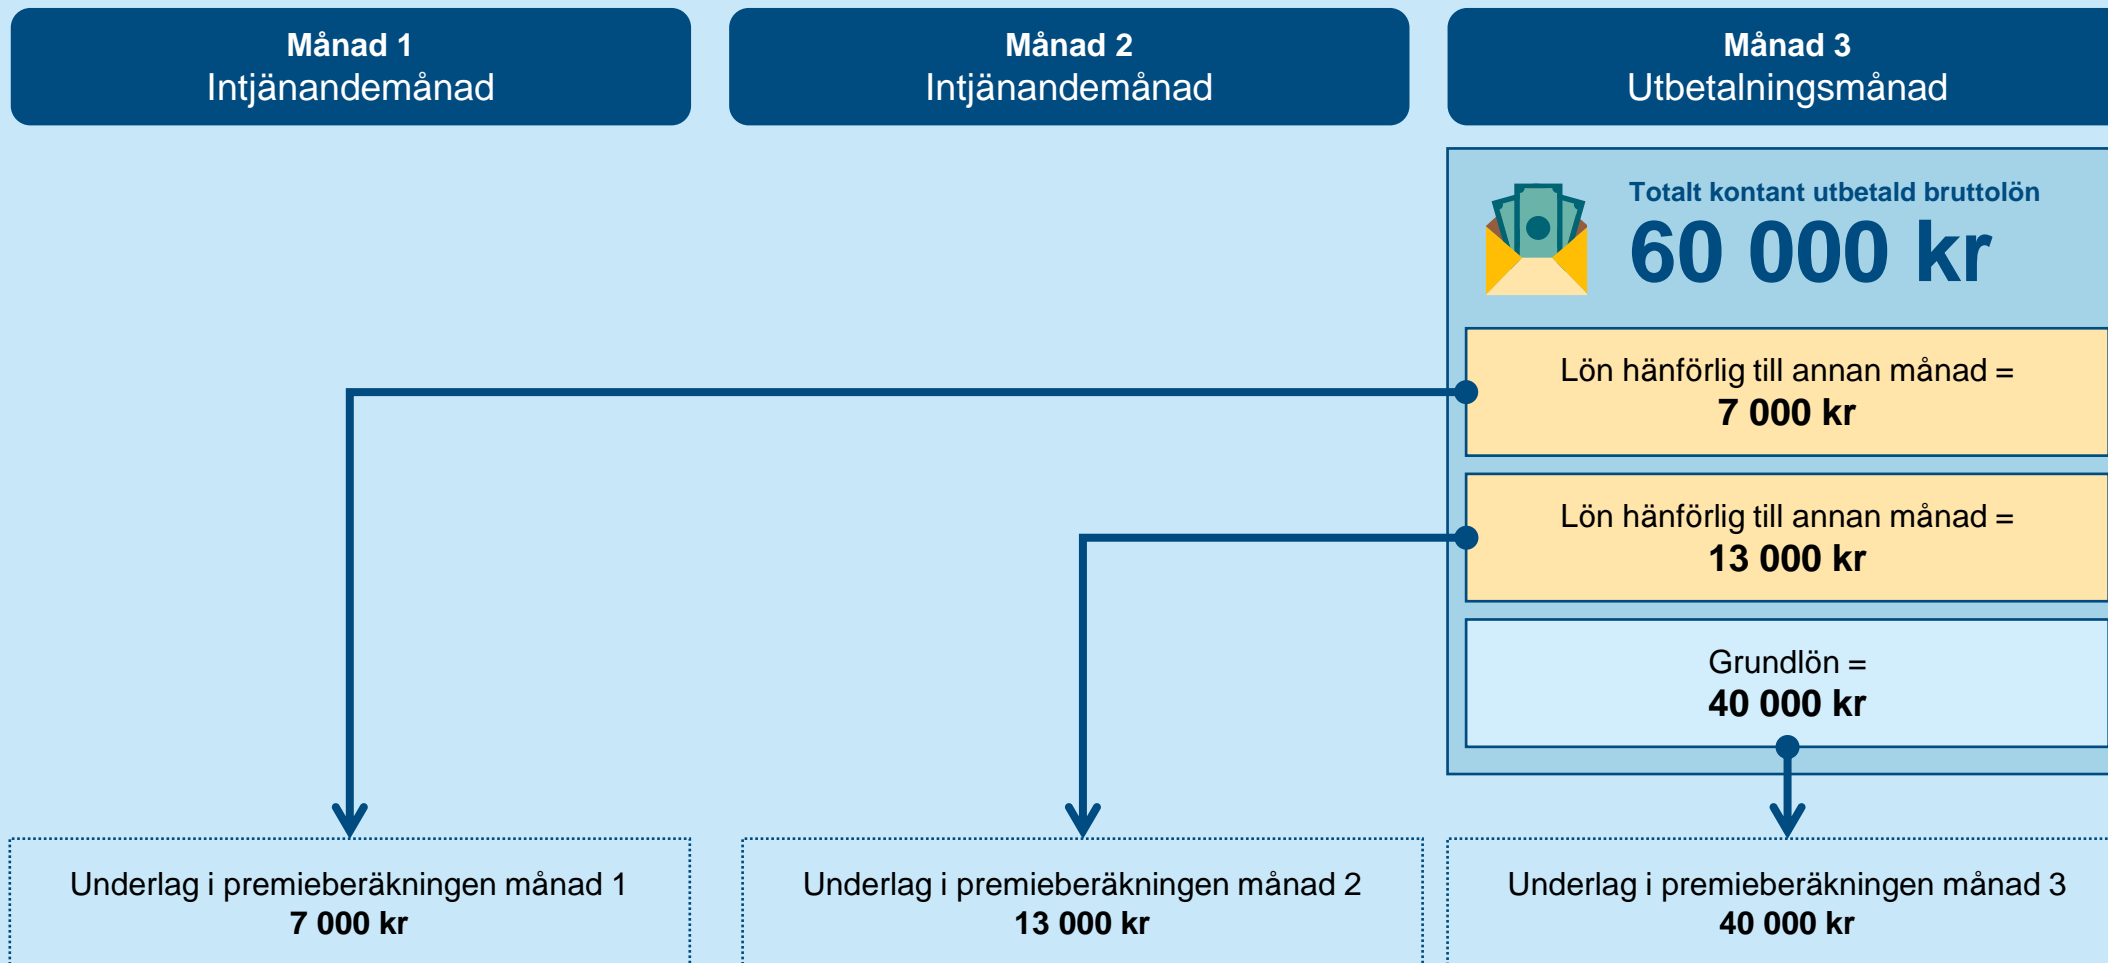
Månad 1
Intjänandemånad

Månad 2
Intjänandemånad

Månad 3
Utbetalningsmånad

Totalt kontant utbetald bruttolön
60 000 kr

Lön hänförlig till annan månad =
7 000 kr

Lön hänförlig till annan månad =
13 000 kr

Grundlön =
40 000 kr

Underlag i premieberäkningen månad 1
7 000 kr

Underlag i premieberäkningen månad 2
13 000 kr

Underlag i premieberäkningen månad 3
40 000 kr